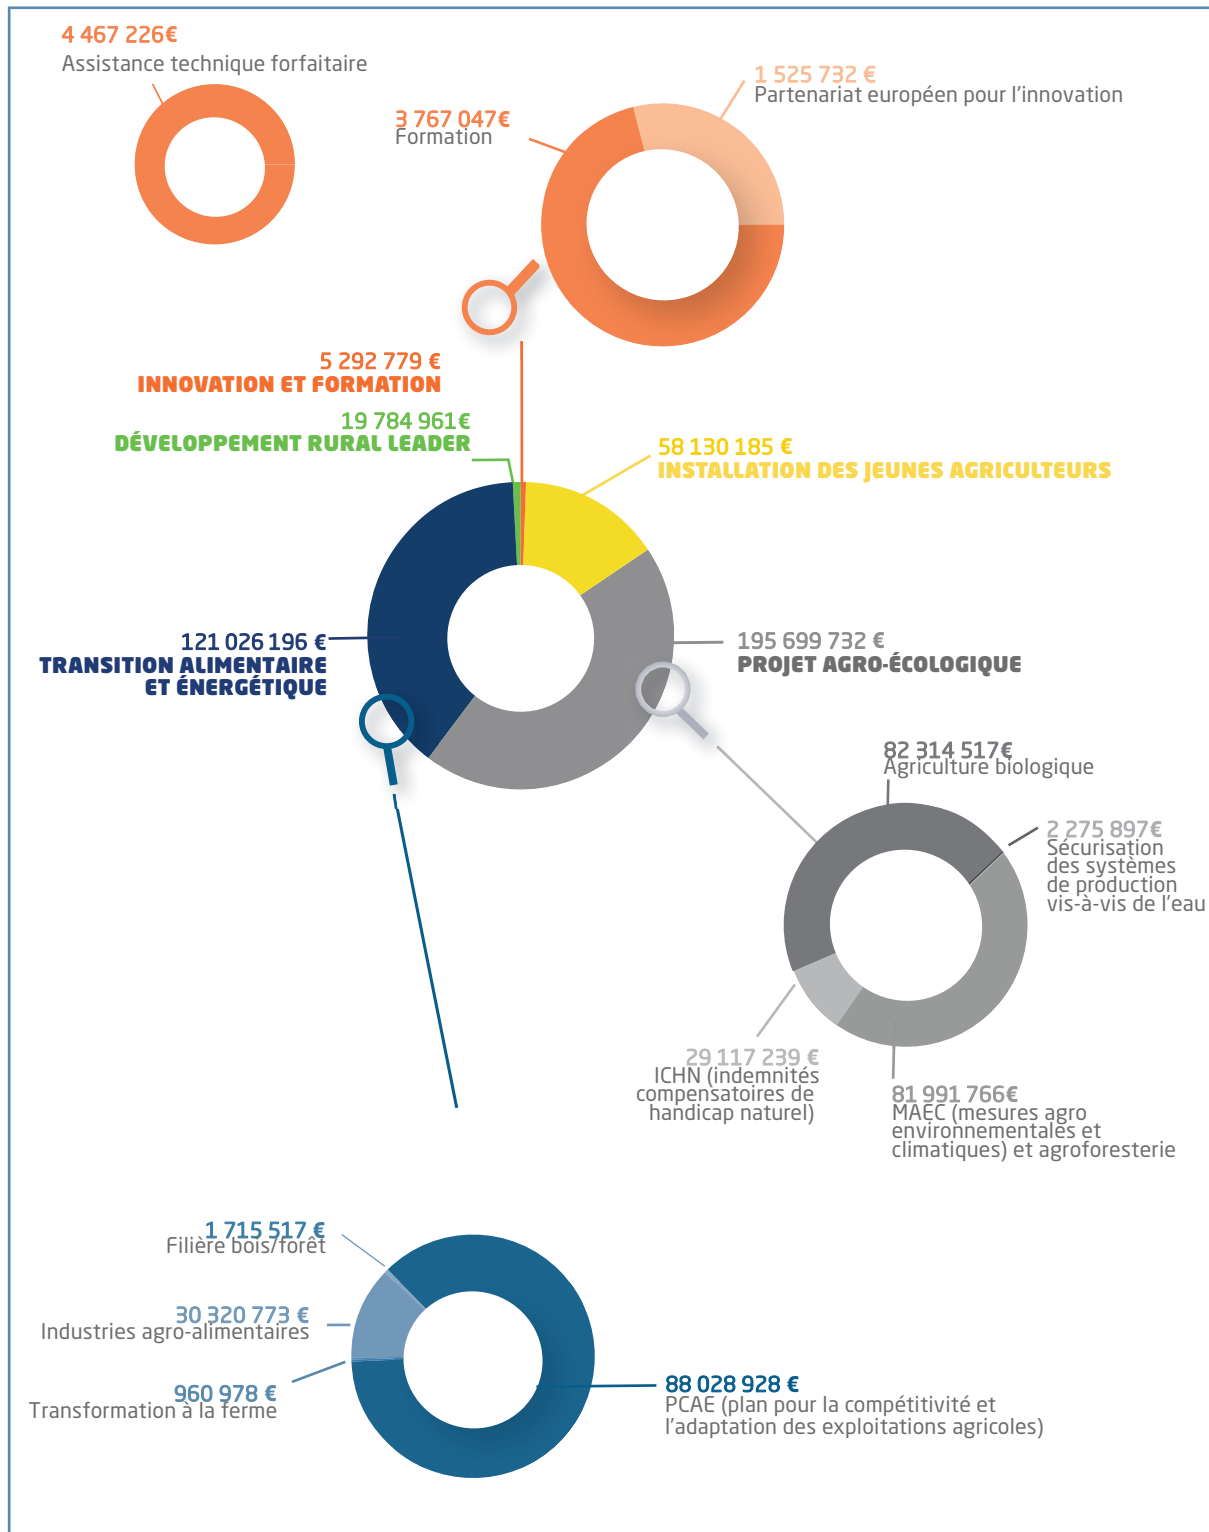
4 467 226€
Assistance technique forfaitaire

1 525 732 €
Partenariat européen pour l'innovation

3 767 047€
Formation

5 292 779 €
INNOVATION ET FORMATION

19 784 961€
DÉVELOPPEMENT RURAL LEADER

58 130 185 €
INSTALLATION DES JEUNES AGRICULTEURS

121 026 196 €
TRANSITION ALIMENTAIRE ET ÉNERGÉTIQUE

195 699 732 €
PROJET AGRO-ÉCOLOGIQUE

82 314 517€
Agriculture biologique

2 275 897€
Sécurisation des systèmes de production vis-à-vis de l'eau

29 117 239 €
ICHN (indemnités compensatoires de handicap naturel)

81 991 766€
MAEC (mesures agro environnementales et climatiques) et agroforesterie

1 715 517 €
Filière bois/forêt

30 320 773 €
Industries agro-alimentaires

960 978 €
Transformation à la ferme

88 028 928 €
PCAE (plan pour la compétitivité et l'adaptation des exploitations agricoles)